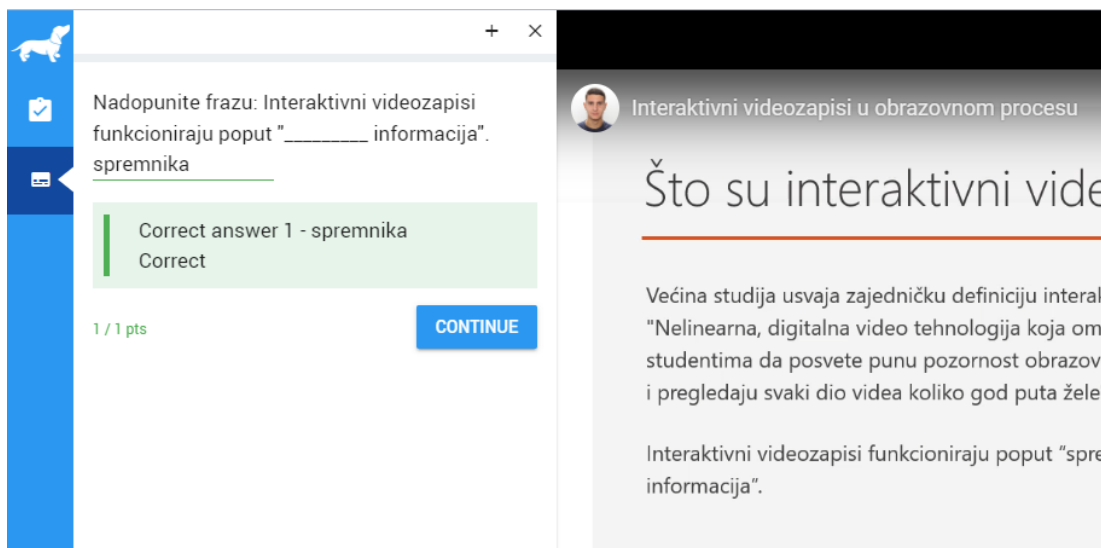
+ ×

Nadopunite frazu: Interaktivni videozapisi funkcioniraju poput "________ informacija".

spremnika

Correct answer 1 - spremnika
Correct

1 / 1 pts

CONTINUE

Interaktivni videozapisi u obrazovnom procesu

Što su interaktivni vide

Većina studija usvaja zajedničku definiciju interal "Nelinearna, digitalna video tehnologija koja om studentima da posvete punu pozornost obrazov i pregledaju svaki dio videa koliko god puta žele

Interaktivni videozapisi funkcioniraju poput "spre informacija".